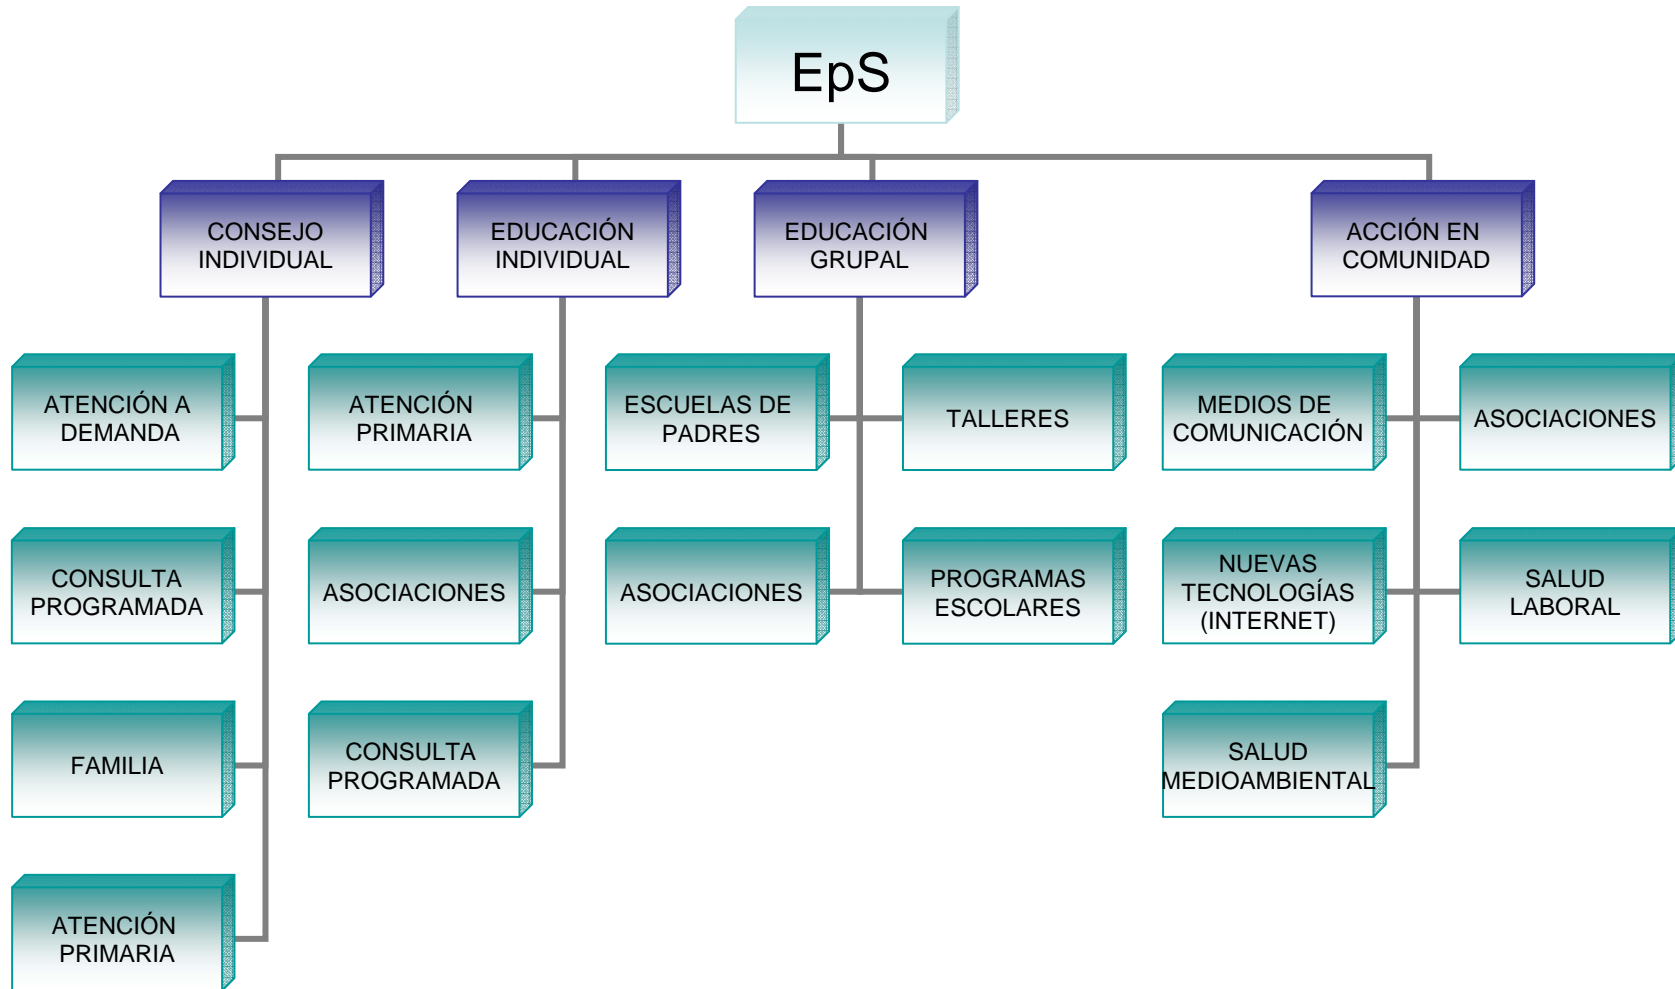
EpS

CONSEJO INDIVIDUAL

ATENCIÓN A DEMANDA

CONSULTA PROGRAMADA

FAMILIA

ATENCIÓN PRIMARIA

EDUCACIÓN INDIVIDUAL

ATENCIÓN PRIMARIA

ASOCIACIONES

CONSULTA PROGRAMADA

EDUCACIÓN GRUPAL

ESCUELAS DE PADRES

TALLERES

ASOCIACIONES

PROGRAMAS ESCOLARES

ACCIÓN EN COMUNIDAD

MEDIOS DE COMUNICACIÓN

ASOCIACIONES

NUEVAS TECNOLOGÍAS (INTERNET)

SALUD LABORAL

SALUD MEDIOAMBIENTAL